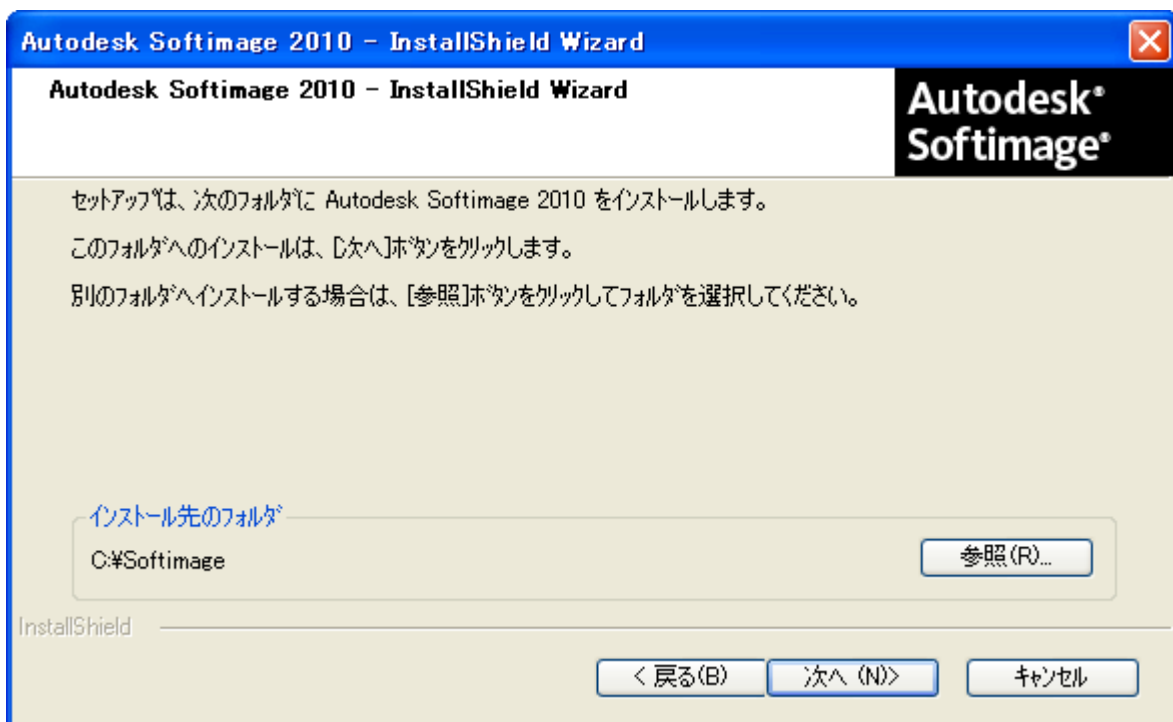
Autodesk Softimage 2010 - InstallShield Wizard

Autodesk Softimage 2010 - InstallShield Wizard

Autodesk®
Softimage®

セットアップは、次のフォルダに Autodesk Softimage 2010 をインストールします。

このフォルダへのインストールは、[次へ]ボタンをクリックします。

別のフォルダへインストールする場合は、[参照]ボタンをクリックしてフォルダを選択してください。

インストール先のフォルダ

C:¥Softimage

参照(R)...

InstallShield

< 戻る(B)

次へ (N)>

キャンセル